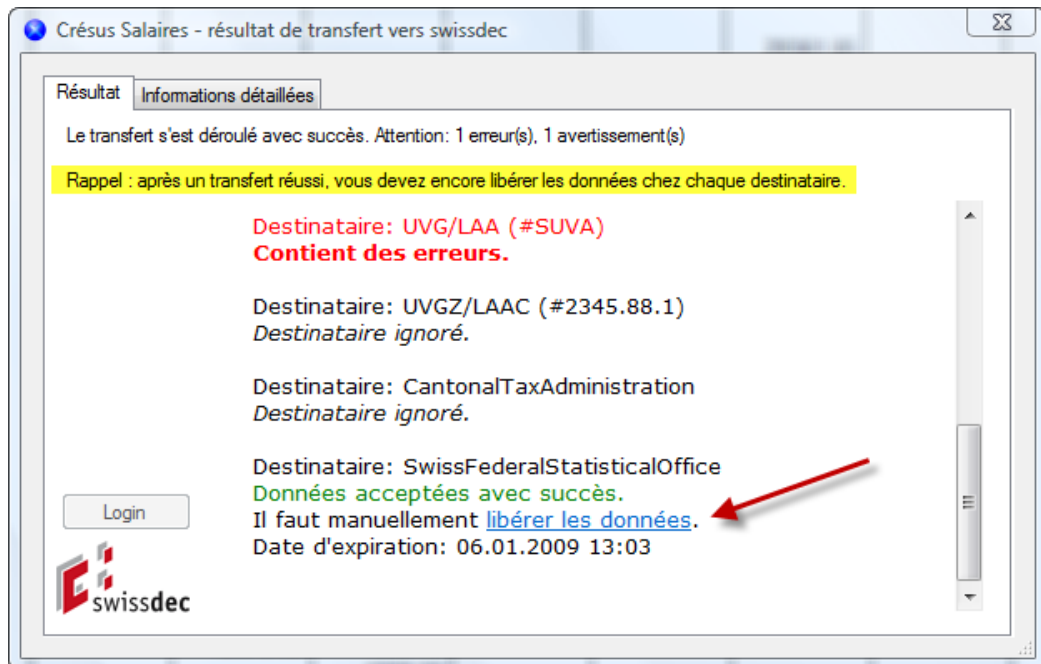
Crésus Salaires - résultat de transfert vers swissdec

Résultat | Informations détaillées

Le transfert s'est déroulé avec succès. Attention: 1 erreur(s), 1 avertissement(s)

Rappel : après un transfert réussi, vous devez encore libérer les données chez chaque destinataire.

Destinataire: UVG/LAA (#SUVA)
**Contient des erreurs.**

Destinataire: UVGZ/LAAC (#2345.88.1)
*Destinataire ignoré.*

Destinataire: CantonalTaxAdministration
*Destinataire ignoré.*

Destinataire: SwissFederalStatisticalOffice
Données acceptées avec succès.
Il faut manuellement libérer les données.
Date d'expiration: 06.01.2009 13:03

Login

swissdec